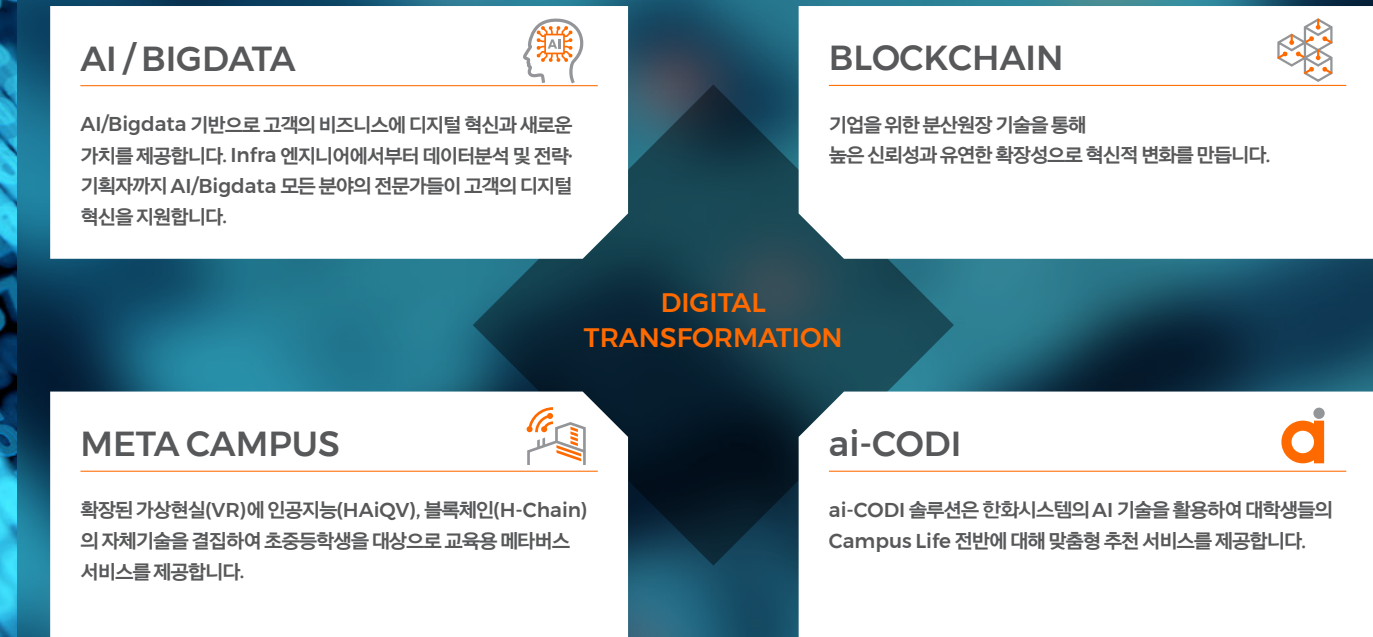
AI / BIGDATA

AI

AI/Bigdata 기반으로 고객의 비즈니스에 디지털 혁신과 새로운 가치를 제공합니다. Infra 엔지니어에서부터 데이터분석 및 전략·기획자까지 AI/Bigdata 모든 분야의 전문가들이 고객의 디지털 혁신을 지원합니다.

BLOCKCHAIN

기업을 위한 분산원장 기술을 통해
높은 신뢰성과 유연한 확장성으로 혁신적 변화를 만듭니다.

DIGITAL
TRANSFORMATION

META CAMPUS

확장된 가상현실(VR)에 인공지능(HAiQV), 블록체인(H-Chain)의 자체기술을 결집하여 초중등학생을 대상으로 교육용 메타버스 서비스를 제공합니다.

ai-CODI

ai-CODI 솔루션은 한화시스템의 AI 기술을 활용하여 대학생들의 Campus Life 전반에 대해 맞춤형 추천 서비스를 제공합니다.